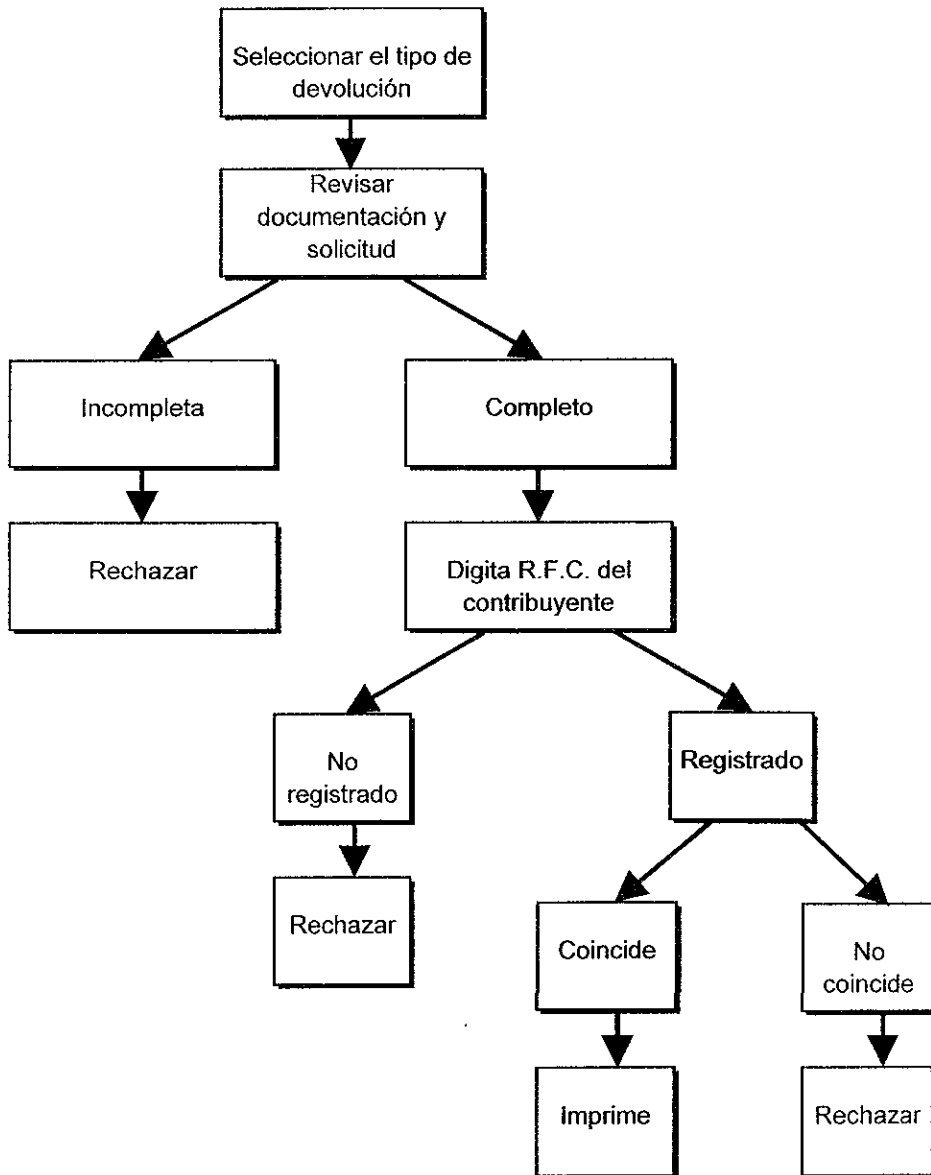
Seleccionar el tipo de devolución

Revisar documentación y solicitud

Incompleta

Completo

Rechazar

Digita R.F.C. del contribuyente

No registrado

Registrado

Rechazar

Coincide

No coincide

Imprime

Rechazar